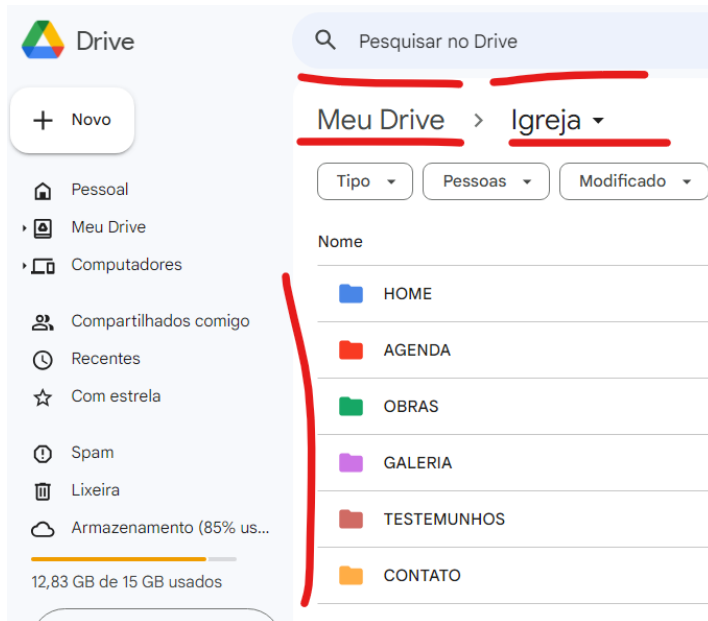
Drive

Pesquisar no Drive

Novo

Pessoal
Meu Drive
Computadores

Compartilhados comigo
Recentes
Com estrela

Spam
Lixeira
Armazenamento (85% us...

12,83 GB de 15 GB usados

Meu Drive > Igreja

Tipo
Pessoas
Modificado

Nome

HOME
AGENDA
OBRAS
GALERIA
TESTEMUNHOS
CONTATO